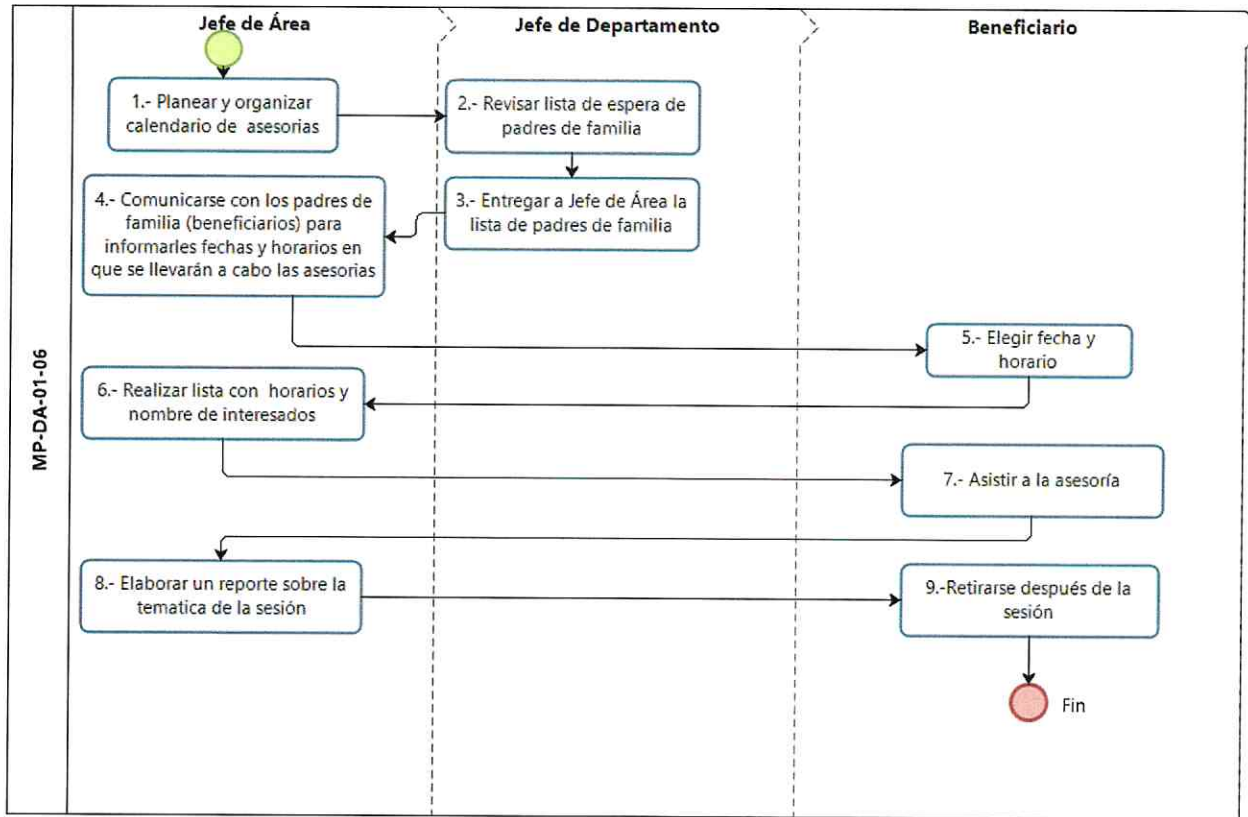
MP-DA-01-06

Jefe de Área

Jefe de Departamento

Beneficiario

1.- Planear y organizar calendario de asesorias

2.- Revisar lista de espera de padres de familia

3.- Entregar a Jefe de Área la lista de padres de familia

4.- Comunicarse con los padres de familia (beneficiarios) para informarles fechas y horarios en que se llevarán a cabo las asesorias

5.- Elegir fecha y horario

6.- Realizar lista con horarios y nombre de interesados

7.- Asistir a la asesoría

8.- Elaborar un reporte sobre la tematica de la sesión

9.-Retirarse después de la sesión

Fin